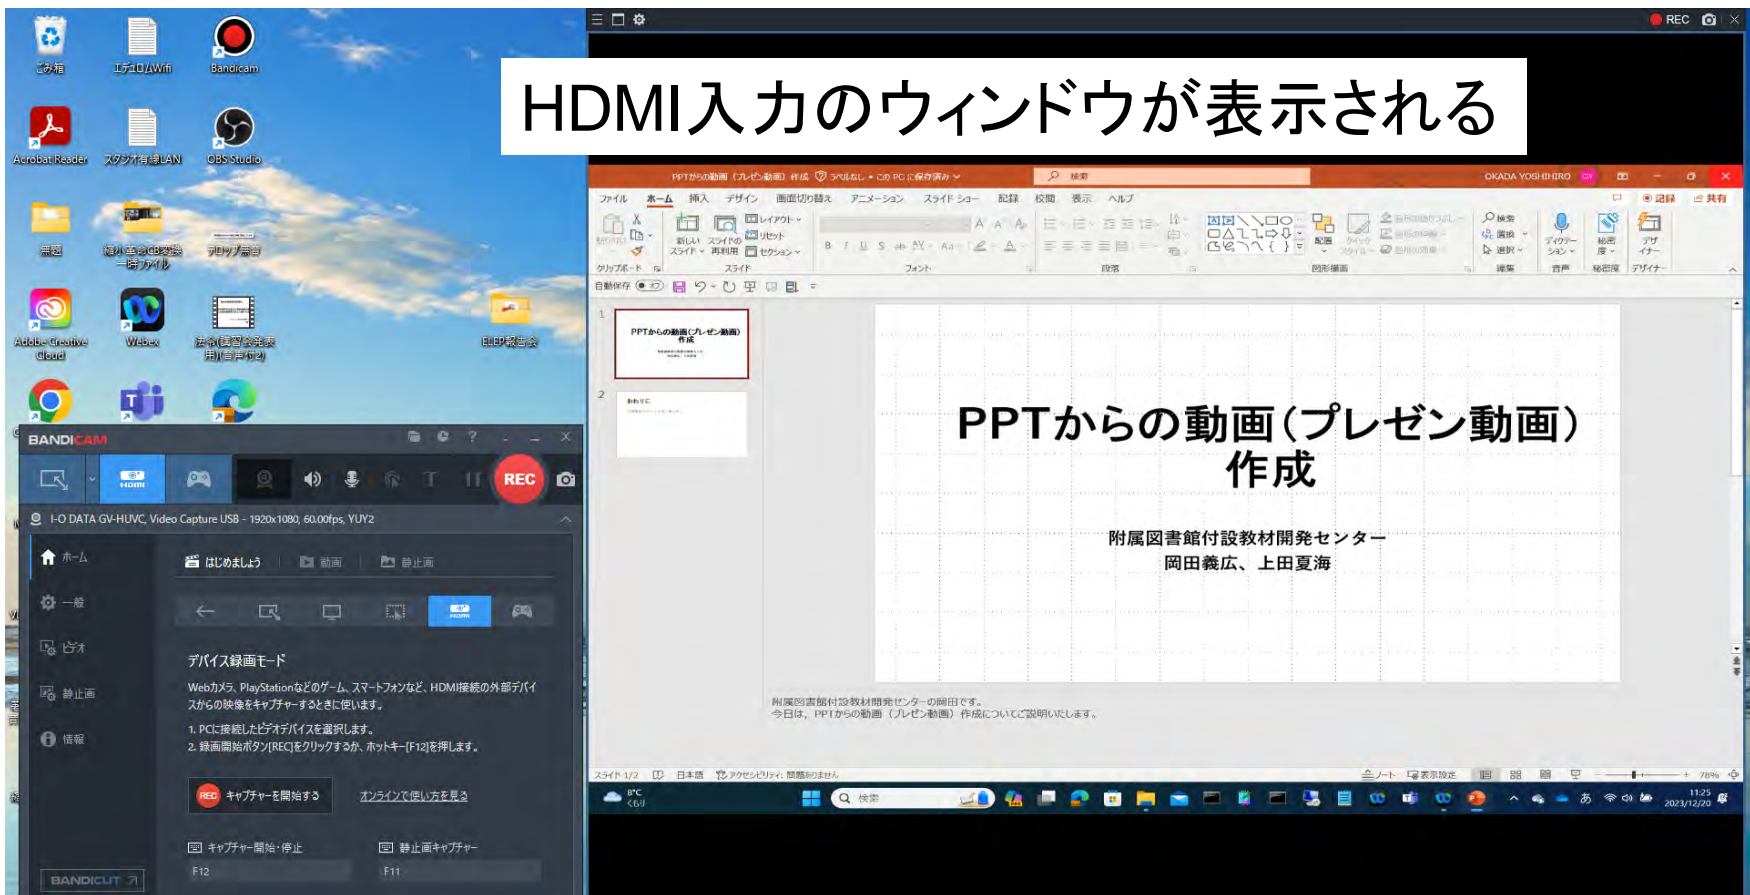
HDMI入力のウィンドウが表示される

ごみ箱
エデュロムWifi
Bandicam
Acrobat Reader
スタジオ有線LAN
OBS Studio
無題
縮小画面CB変換 一時ファイル
デロップ素材
Adobe Creative Cloud
Webex
法令講習会発表用(音声付2)
ELEP報告会

BANDICAM
REC
I-O DATA GV-HUVC, Video Capture USB - 1920x1080, 60.00fps, YUY2
ホーム
一般
ビデオ
静止画
情報
はじめましょう
動画
静止画
デバイス録画モード
Webカメラ、PlayStationなどのゲーム、スマートフォンなど、HDMI接続の外部デバイスからの映像をキャプチャーするときに使います。
1. PCに接続したビデオデバイスを選択します。
2. 録画開始ボタン[REC]をクリックするか、ホットキー[F12]を押します。
キャプチャーを開始する
オンラインで使い方を見る
キャプチャー開始・停止
F12
静止画キャプチャー
F11
BANDICUT

REC

PPTからの動画（プレゼン動画）作成
OKADA YOSHIHIRO
ファイル ホーム 挿入 デザイン 画面切り替え アニメーション スライド ショー 記録 校閲 表示 ヘルプ
記録 共有
クリップボード スライド フォント 段落 図形描画 編集 音声 秘密度 デザイナー
自動保存

PPTからの動画(プレゼン動画)作成
附属図書館付設教材開発センター
岡田義広、上田夏海

附属図書館付設教材開発センターの岡田です。
今日は、PPTからの動画（プレゼン動画）作成についてご説明いたします。
スライド 1/2 日本語 アクセシビリティ: 問題ありません
ノート 表示設定 76%
8°C くもり
検索
11:25 2023/12/20